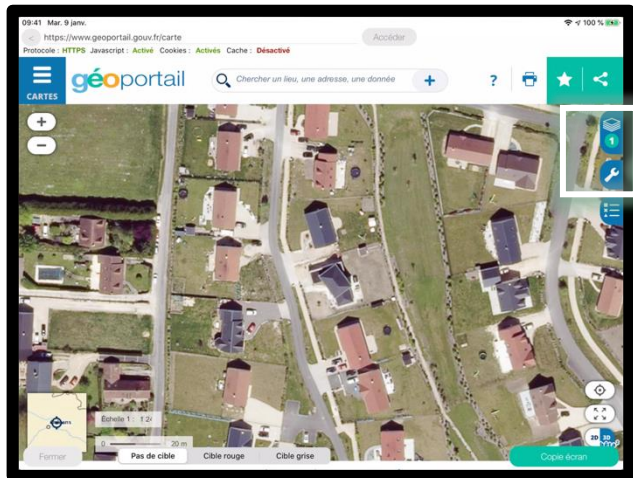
09:41 Mar. 9 janv.

100 %

https://www.geoportail.gouv.fr/carte

Accéder

Protocole : HTTPS Javascript : Activé Cookies : Activés Cache : Désactivé

CARTES

géoportail

Chercher un lieu, une adresse, une donnée

+

?

1

+

−

Échelle 1 : 1 2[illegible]

0

20 m

Fermer

Pas de cible

Cible rouge

Cible grise

Copie écran

2D

3D